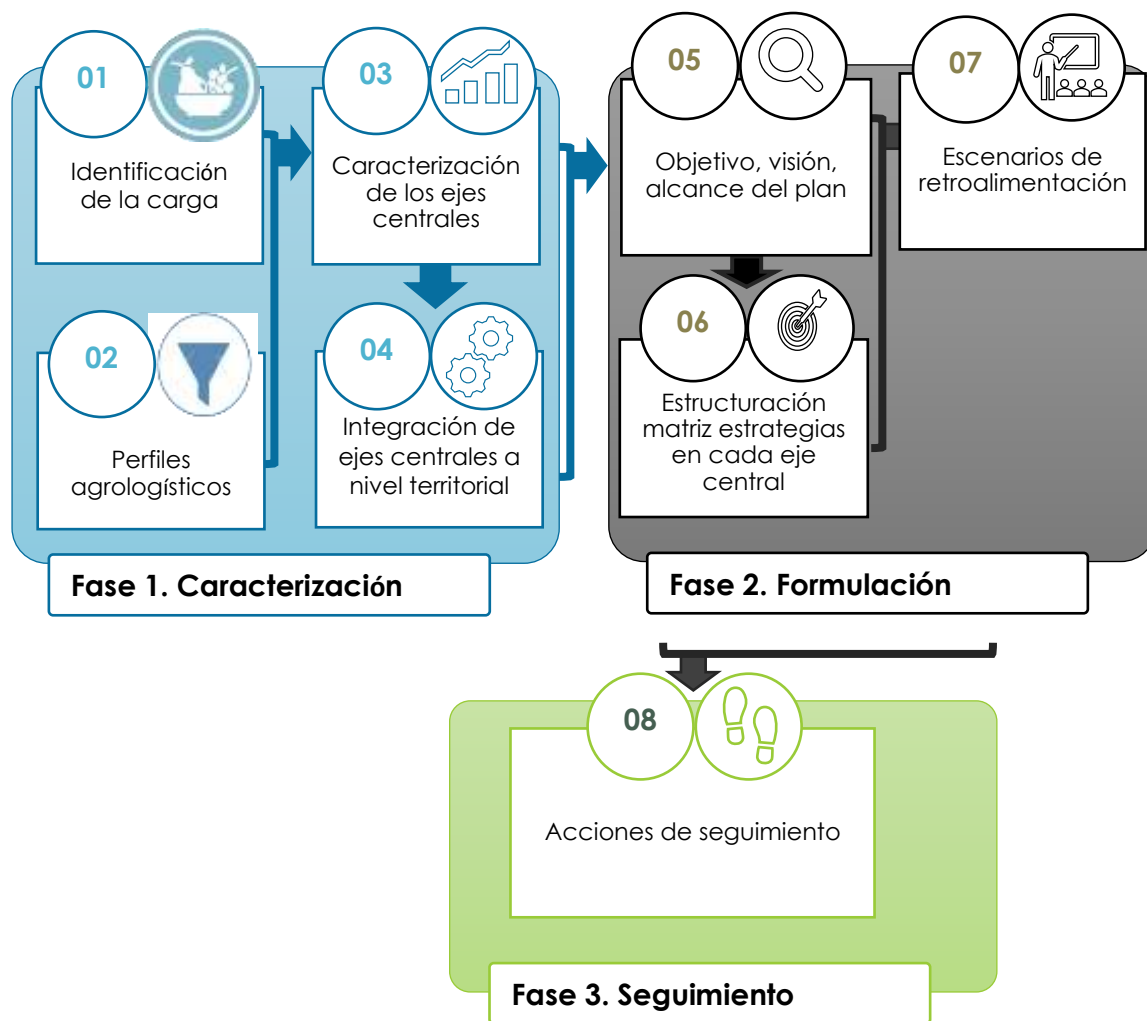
01
Identificación de la carga

03
Caracterización de los ejes centrales

02
Perfiles agrologísticos

04
Integración de ejes centrales a nivel territorial

Fase 1. Caracterización

05
Objetivo, visión, alcance del plan

07
Escenarios de retroalimentación

06
Estructuración matriz estrategias en cada eje central

Fase 2. Formulación

08
Acciones de seguimiento

Fase 3. Seguimiento